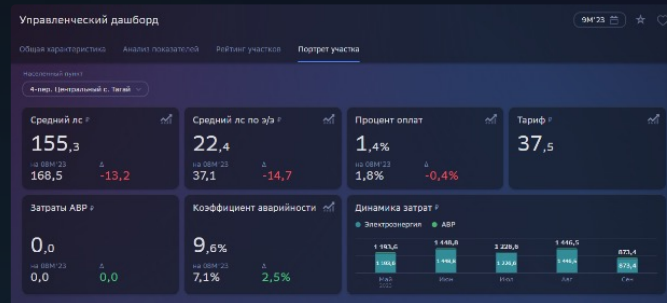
Управленческий дашборд

9М'23

Общая характеристика Анализ показателей Рейтинг участков Портрет участка

Населенный пункт

4-пер. Центральный с. Тягай

Средний лс ₽

155,3

на 08М'23
168,5

Δ
-13,2

Средний лс по э/э ₽

22,4

на 08М'23
37,1

Δ
-14,7

Процент оплат

1,4%

на 08М'23
1,8%

Δ
-0,4%

Тариф ₽

37,5

Затраты АВР ₽

0,0

на 08М'23
0,0

Δ
0,0

Коэффициент аварийности

9,6%

на 08М'23
7,1%

Δ
2,5%

Динамика затрат ₽

Электроэнергия АВР

1 193,6
1 448,8
3 228,8
1 446,5
873,4

Май
Июн
Июл
Авг
Сен